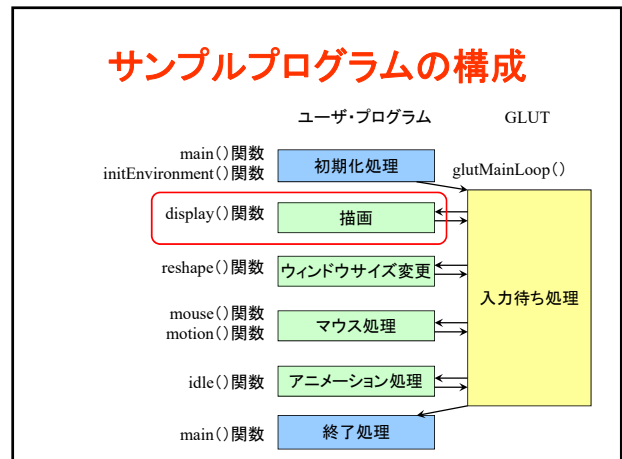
サンプルプログラムの構成

ユーザ・プログラム

GLUT

main()関数
initEnvironment()関数

初期化処理

glutMainLoop()

display()関数

描画

reshape()関数

ウィンドウサイズ変更

入力待ち処理

mouse()関数
motion()関数

マウス処理

idle()関数

アニメーション処理

main()関数

終了処理